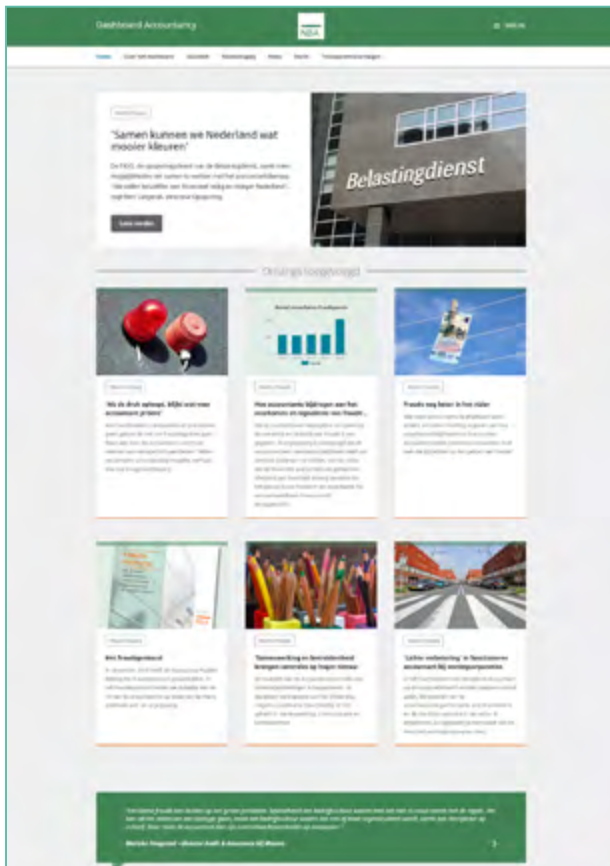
Dashboard Accountancy

NBA

≡ MENU

Home · Over het dashboard · Kennis · Nieuws · Feiten · Transparantieverslagen

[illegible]

'Samen kunnen we Nederland wat mooier kleuren'

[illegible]

Lees verder

Belastingdienst

Onlangs toegevoegd

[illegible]

'Als ik druk opvoer, blijkt niet iets accountant primeert'

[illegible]

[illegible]

Hoe accountants bijdragen aan het voorkomen en signaleren van fraude

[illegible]

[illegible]

Fraude nog beter in het vizier

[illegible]

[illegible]

Het Fraudeprotocol

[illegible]

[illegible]

'Samenwerking en betrokkenheid brengen controles op hoger niveau'

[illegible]

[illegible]

'Letter verbetering' in Specialisten accountant bij woningcorporaties

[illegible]

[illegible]